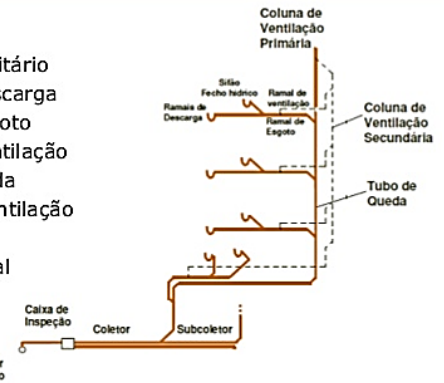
itário
scarga
oto
tilação
da
ntilação

al

Coluna de Ventilação Primária

Sifão Fecho hídrico

Ramal de ventilação

Ramais de Descarga

Ramal de Esgoto

Coluna de Ventilação Secundária

Tubo de Queda

Caixa de Inspeção

Coletor

Subcoletor